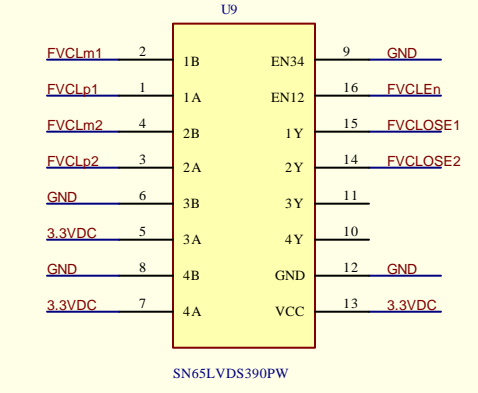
U9

FVCLm1 2 1B
FVCLp1 1 1A
FVCLm2 4 2B
FVCLp2 3 2A
GND 6 3B
3.3VDC 5 3A
GND 8 4B
3.3VDC 7 4A

EN34 9 GND
EN12 16 FVCLEn
1Y 15 FVCLOSE1
2Y 14 FVCLOSE2
3Y 11
4Y 10
GND 12 GND
VCC 13 3.3VDC

SN65LVDS390PW